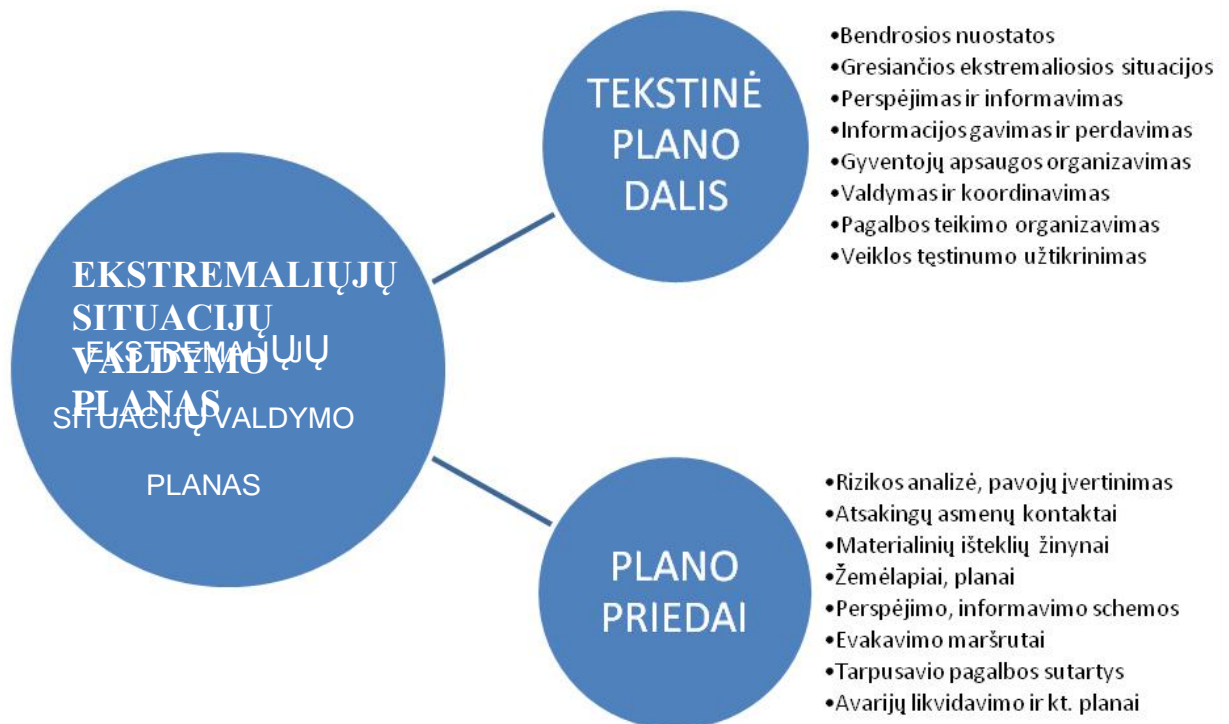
EKSTREMALIŲJŲ SITUACIJŲ VALDYMO PLANAS

EKSTREMALIŲJŲ SITUACIJŲ VALDYMO

PLANAS

TEKSTINĖ PLANO DALIS

•Bendrosios nuostatos
•Gresiančios ekstremaliosios situacijos
•Perspėjimas ir informavimas
•Informacijos gavimas ir perdavimas
•Gyventojų apsaugos organizavimas
•Valdymas ir koordinavimas
•Pagalbos teikimo organizavimas
•Veiklos tęstinumo užtikrinimas

PLANO PRIEDAI

•Rizikos analizė, pavojų įvertinimas
•Atsakingų asmenų kontaktai
•Materialinių išteklių žinynai
•Žemėlapiai, planai
•Perspėjimo, informavimo schemos
•Evakavimo maršrutai
•Tarpusavio pagalbos sutartys
•Avarijų likvidavimo ir kt. planai